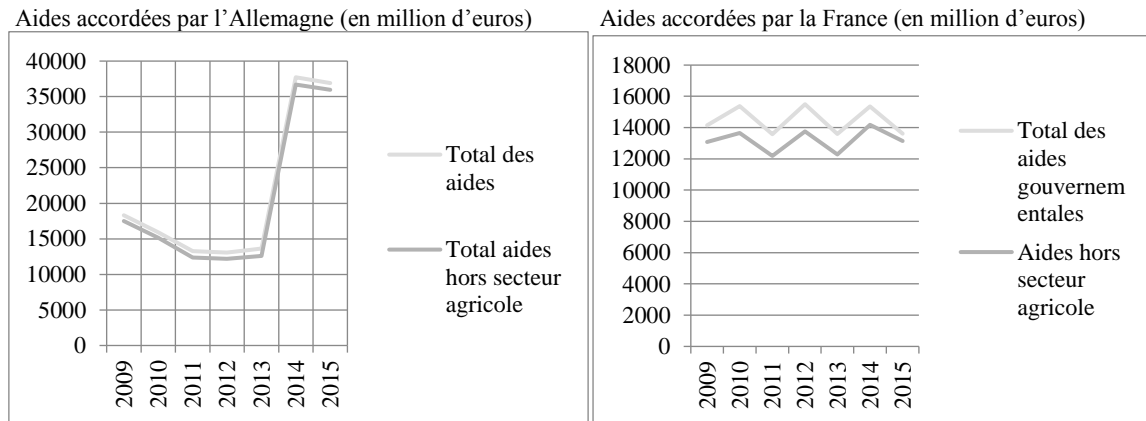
Aides accordées par l'Allemagne (en million d'euros)

40000
35000
30000
25000
20000
15000
10000
5000
0

2009
2010
2011
2012
2013
2014
2015

Total des aides

Total aides hors secteur agricole

Aides accordées par la France (en million d'euros)

18000
16000
14000
12000
10000
8000
6000
4000
2000
0

2009
2010
2011
2012
2013
2014
2015

Total des aides gouvernementales

Aides hors secteur agricole